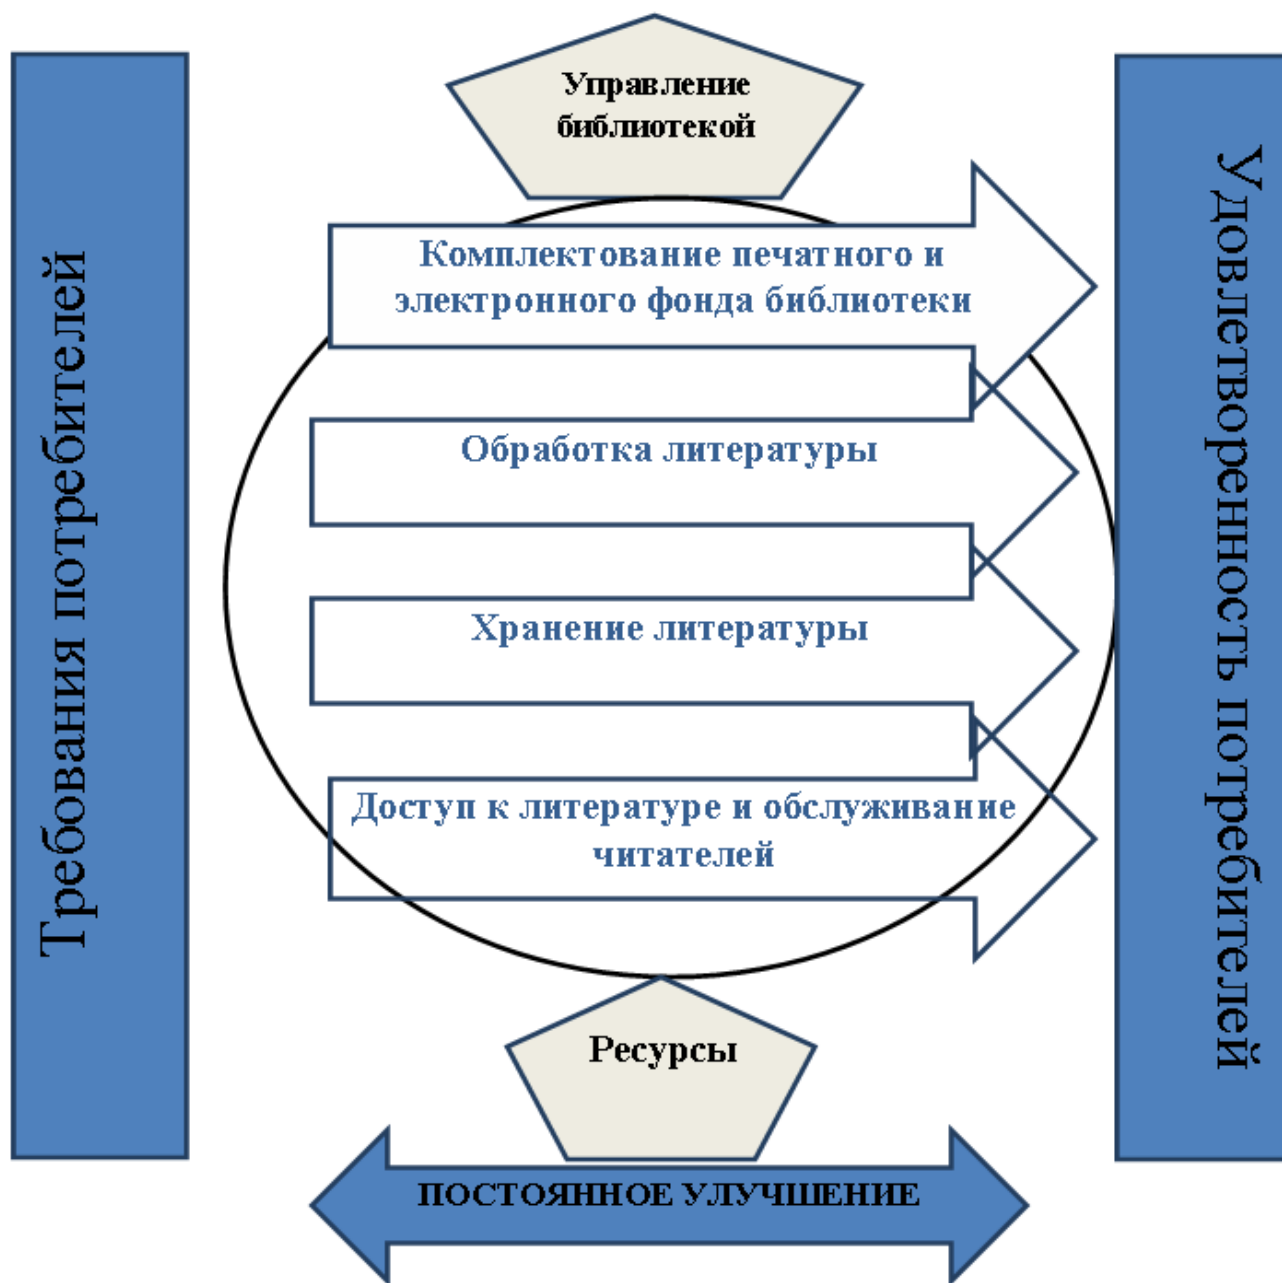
Требования потребителей

Управление библиотекой

Комплектование печатного и электронного фонда библиотеки

Обработка литературы

Хранение литературы

Доступ к литературе и обслуживание читателей

Ресурсы

Удовлетворенность потребителей

ПОСТОЯННОЕ УЛУЧШЕНИЕ